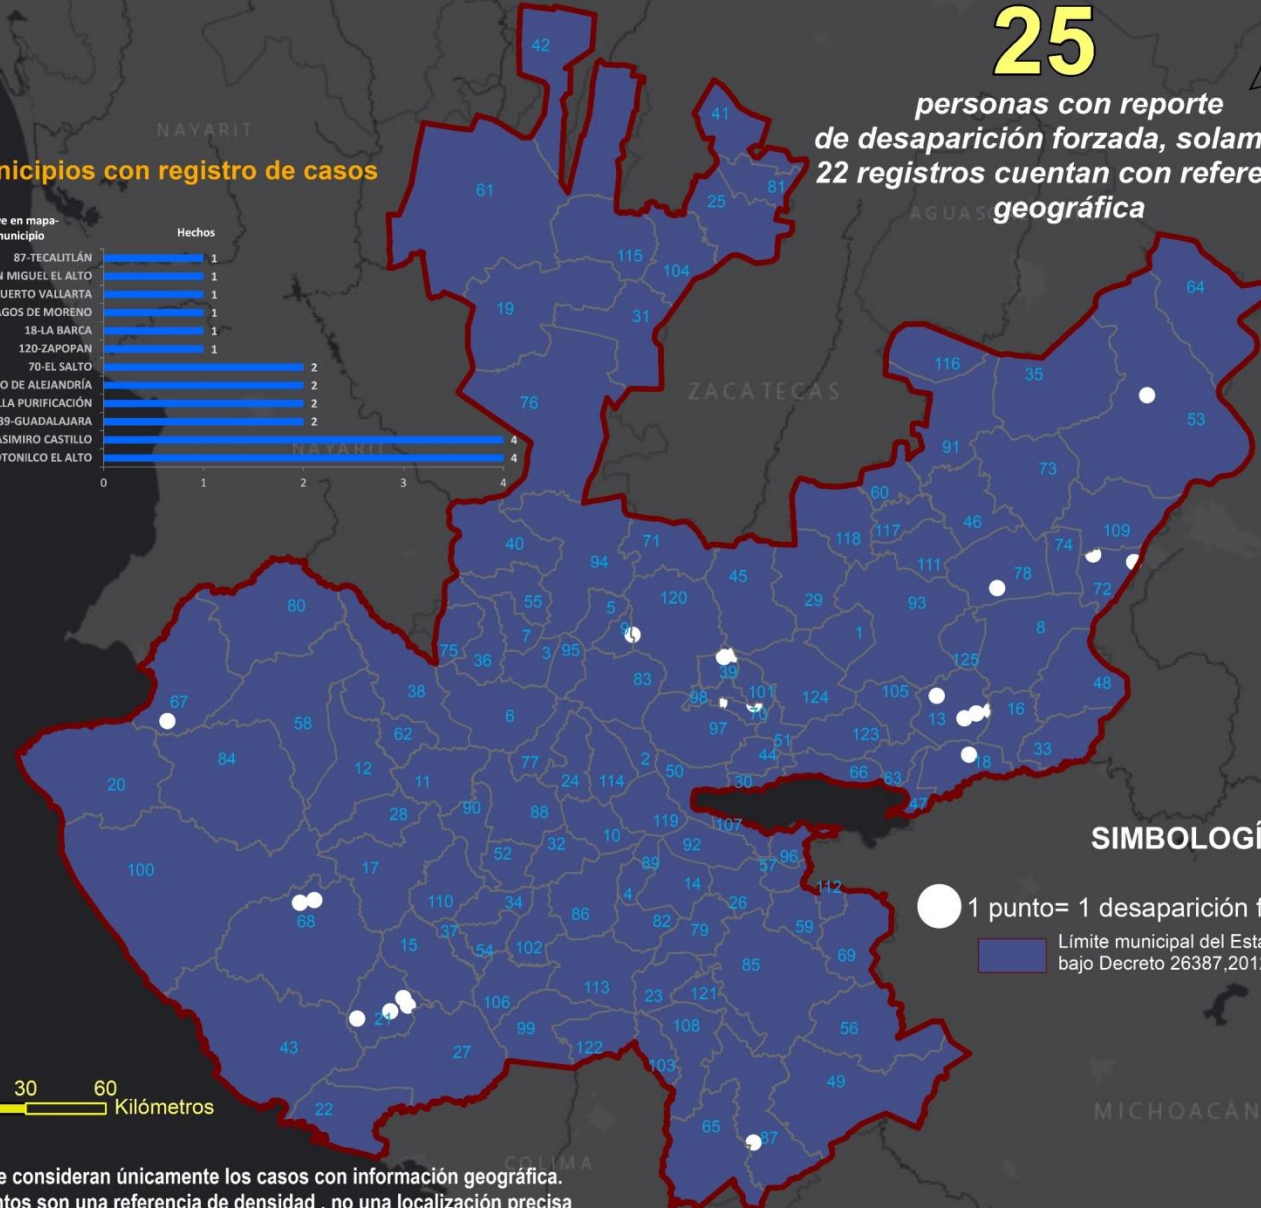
25
personas con reporte de desaparición forzada, solam 22 registros cuentan con refere geográfica

nicipios con registro de casos

e en mapa-
unicipio

Hechos

| | |
|---|---|
| 87-TECALITLÁN | 1 |
| N MIGUEL EL ALTO | 1 |
| UERTO VALLARTA | 1 |
| AGOS DE MORENO | 1 |
| 18-LA BARCA | 1 |
| 120-ZAPOPAN | 1 |
| 70-EL SALTO | 2 |
| O DE ALEJANDRÍA | 2 |
| LLA PURIFICACIÓN | 2 |
| 39-GUADALAJARA | 2 |
| ASIMIRO CASTILLO | 4 |
| TONILCO EL ALTO | 4 |

0 1 2 3 4

NAYARIT
AGUASC
ZACATECAS
NAYARIT
COLIMA
MICHOACÁN

42 41 81 25 61 115 104 19 31 64 116 35 53 76 91 73 60 117 118 46 109 74 72 40 71 94 45 111 78 55 120 29 93 8 5 9 7 3 95 1 125 75 36 83 39 98 101 124 105 48 80 67 38 6 97 70 13 16 58 62 51 44 123 33 84 12 11 77 2 50 24 114 30 66 63 18 20 90 28 88 119 107 47 32 10 52 92 17 89 57 96 100 14 112 110 34 4 26 68 37 86 82 79 59 15 54 102 85 69 113 121 23 106 27 99 108 56 43 122 103 49 22 65 87

SIMBOLOGÍ
1 punto= 1 desaparición f
Límite municipal del Esta bajo Decreto 26387,201

30 60
Kilómetros

e consideran únicamente los casos con información geográfica.
ntos son una referencia de densidad , no una localización precisa